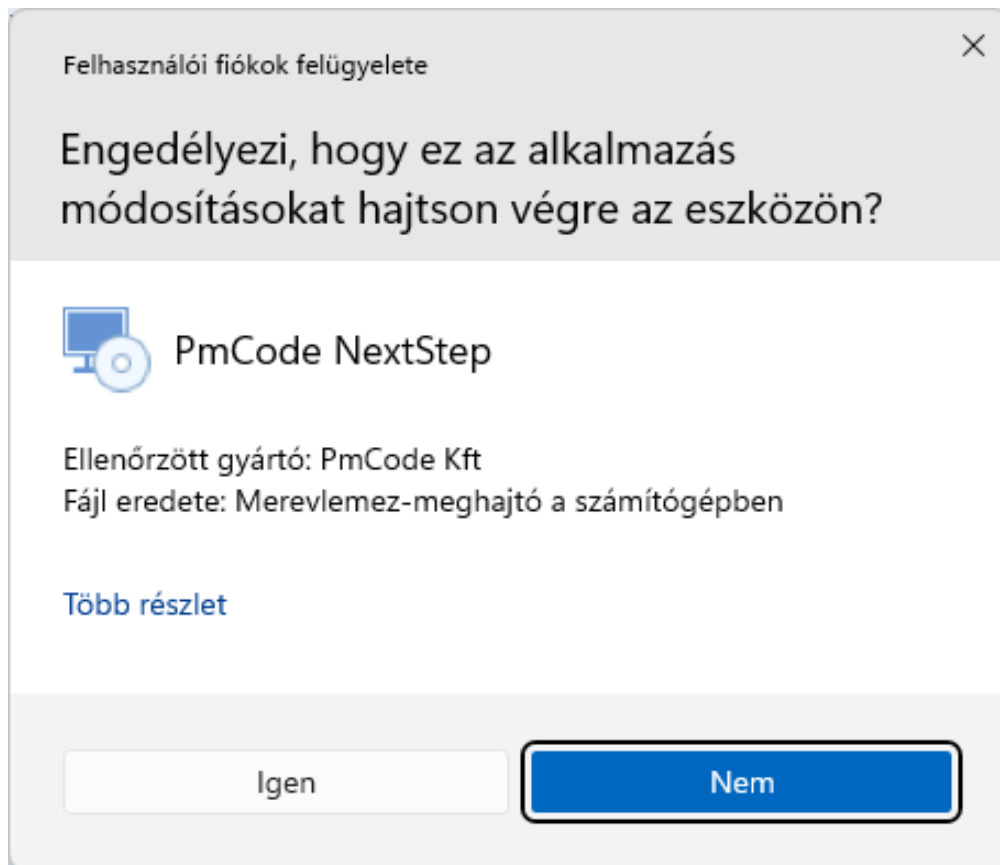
Felhasználói fiókok felügyelete

×

Engedélyezi, hogy ez az alkalmazás módosításokat hajtson végre az eszközön?

PmCode NextStep

Ellenőrzött gyártó: PmCode Kft
Fájl eredete: Merevlemez-meghajtó a számítógépben

Több részlet

Igen

Nem